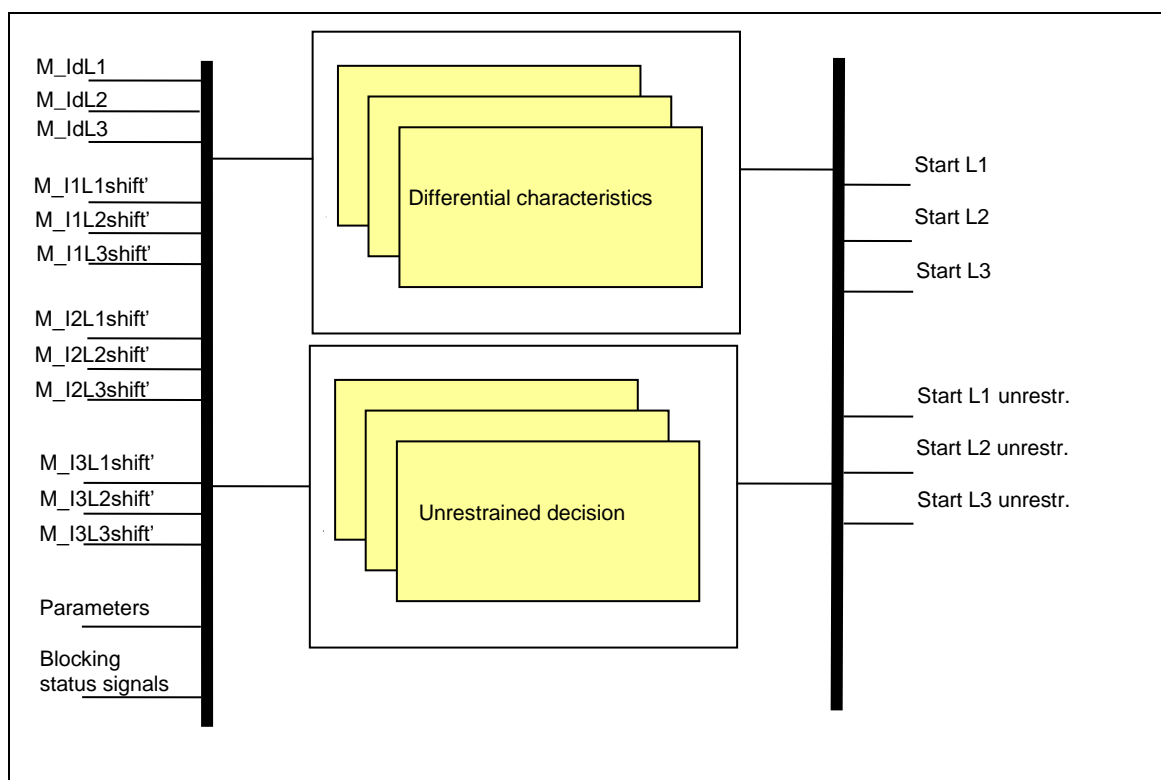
M_IdL1
M_IdL2
M_IdL3
M_I1L1shift'
M_I1L2shift'
M_I1L3shift'
M_I2L1shift'
M_I2L2shift'
M_I2L3shift'
M_I3L1shift'
M_I3L2shift'
M_I3L3shift'
Parameters
Blocking status signals

Differential characteristics

Unrestrained decision

Start L1
Start L2
Start L3
Start L1 unrestr.
Start L2 unrestr.
Start L3 unrestr.